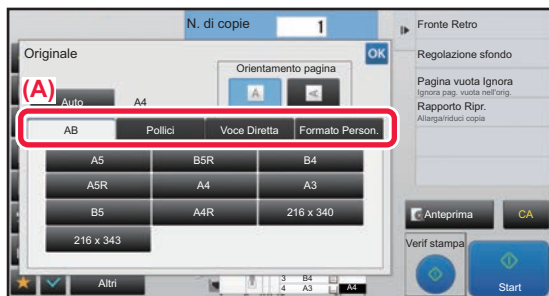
N. di copie 1

Fronte Retro

Regolazione sfondo

Pagina vuota Ignora
Ignora pag. vuota nell'orig.

Rapporto Ripr.
Allarga/riduci copia

Originale

OK

Orientamento pagina

(A)

Auto A4

AB | Pollici | Voce Diretta | Formato Person.

| A5 | B5R | B4 |
|---|---|---|
| A5R | A4 | A3 |
| B5 | A4R | 216 x 340 |
| 216 x 343 | | |

Anteprima

CA

Verif stampa

Start

Altri

3 B4
4 A3

A4